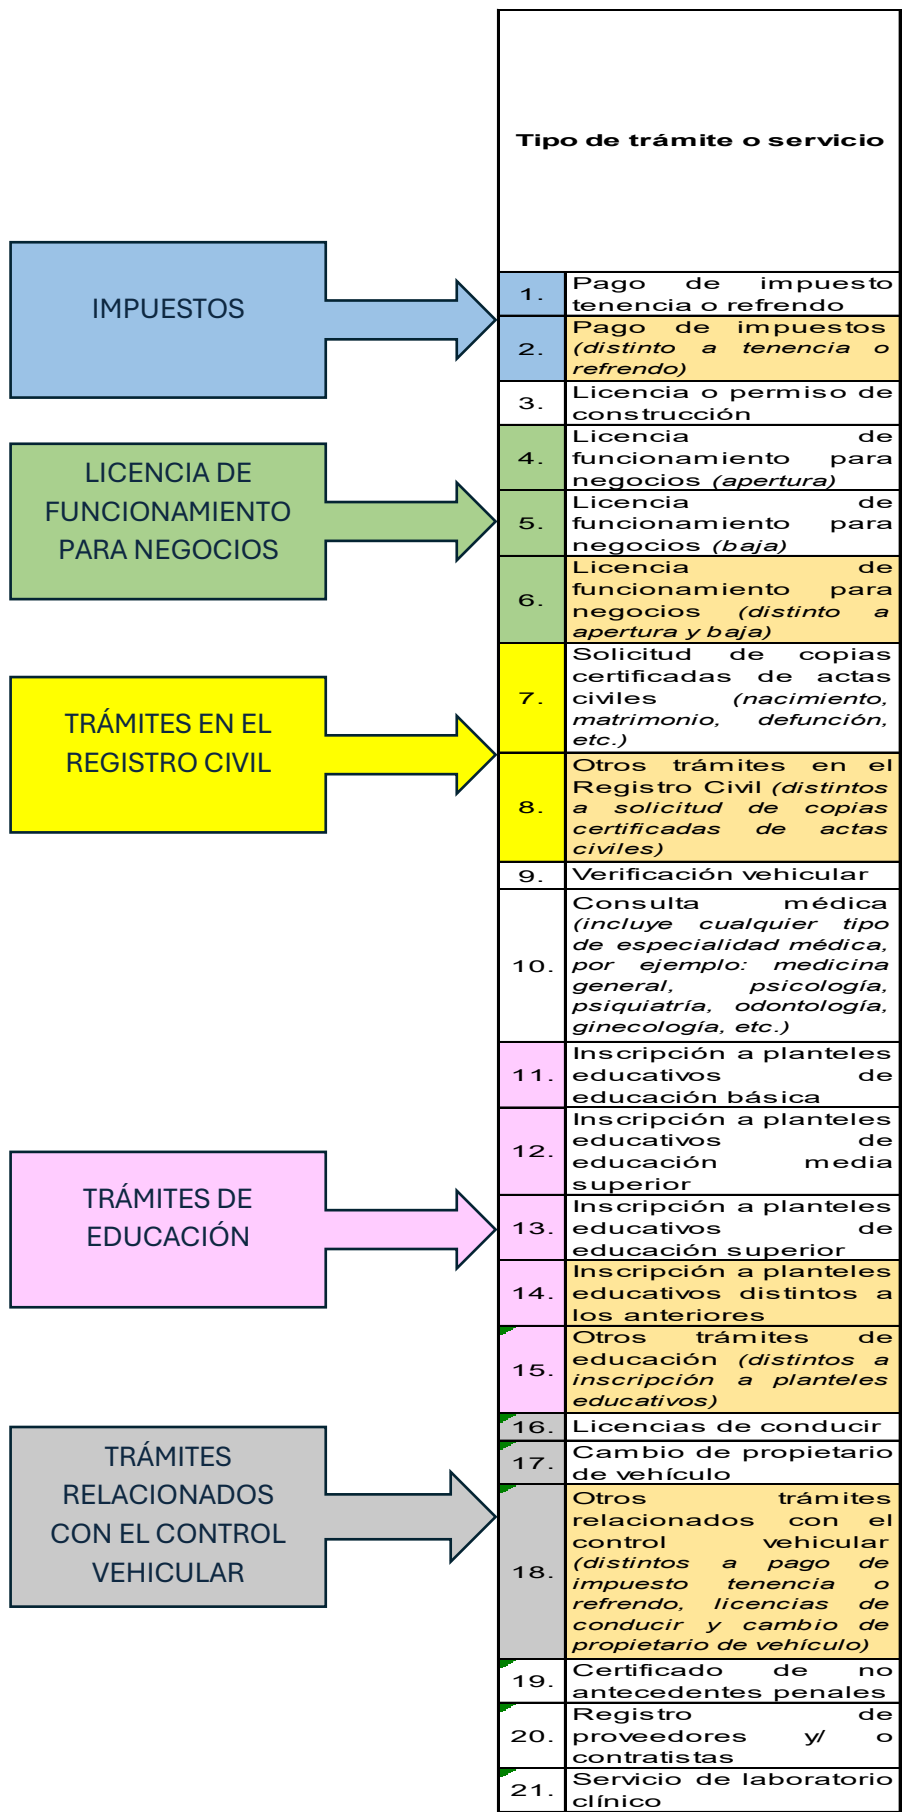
IMPUESTOS

LICENCIA DE FUNCIONAMIENTO PARA NEGOCIOS

TRÁMITES EN EL REGISTRO CIVIL

TRÁMITES DE EDUCACIÓN

TRÁMITES RELACIONADOS CON EL CONTROL VEHICULAR

| Tipo de trámite o servicio | |
|---|---|
| 1. | Pago de impuesto tenencia o refrendo |
| 2. | Pago de impuestos *(distinto a tenencia o refrendo)* |
| 3. | Licencia o permiso de construcción |
| 4. | Licencia de funcionamiento para negocios *(apertura)* |
| 5. | Licencia de funcionamiento para negocios *(baja)* |
| 6. | Licencia de funcionamiento para negocios *(distinto a apertura y baja)* |
| 7. | Solicitud de copias certificadas de actas civiles *(nacimiento, matrimonio, defunción, etc.)* |
| 8. | Otros trámites en el Registro Civil *(distintos a solicitud de copias certificadas de actas civiles)* |
| 9. | Verificación vehicular |
| 10. | Consulta médica *(incluye cualquier tipo de especialidad médica, por ejemplo: medicina general, psicología, psiquiatría, odontología, ginecología, etc.)* |
| 11. | Inscripción a planteles educativos de educación básica |
| 12. | Inscripción a planteles educativos de educación media superior |
| 13. | Inscripción a planteles educativos de educación superior |
| 14. | Inscripción a planteles educativos distintos a los anteriores |
| 15. | Otros trámites de educación *(distintos a inscripción a planteles educativos)* |
| 16. | Licencias de conducir |
| 17. | Cambio de propietario de vehículo |
| 18. | Otros trámites relacionados con el control vehicular *(distintos a pago de impuesto tenencia o refrendo, licencias de conducir y cambio de propietario de vehículo)* |
| 19. | Certificado de no antecedentes penales |
| 20. | Registro de proveedores y/ o contratistas |
| 21. | Servicio de laboratorio clínico |